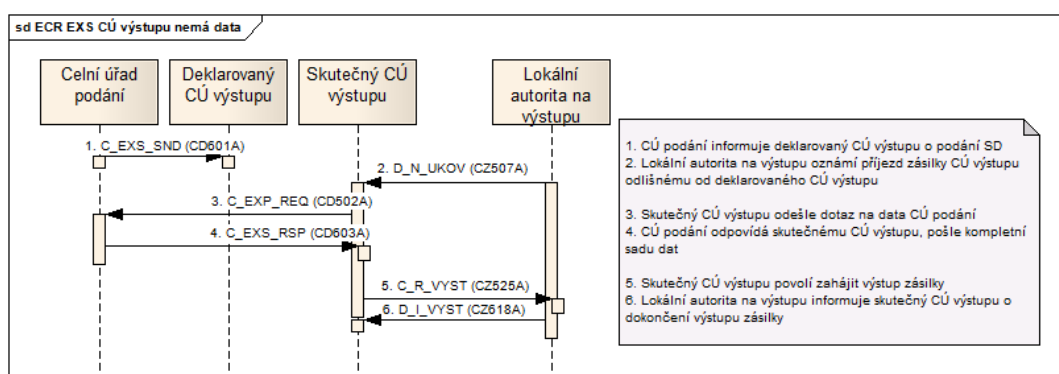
sd ECR EXS CÚ výstupu nemá data

Celní úřad podání

Deklarovaný CÚ výstupu

Skutečný CÚ výstupu

Lokální autorita na výstupu

1. C_EXS_SND (CD601A)

2. D_N_UKOV (CZ507A)

3. C_EXP_REQ (CD502A)

4. C_EXS_RSP (CD603A)

5. C_R_VYST (CZ525A)

6. D_I_VYST (CZ618A)

1. CÚ podání informuje deklarovaný CÚ výstupu o podání SD
2. Lokální autorita na výstupu oznámí příjezd zásilky CÚ výstupu odlišnému od deklarovaného CÚ výstupu

3. Skutečný CÚ výstupu odešle dotaz na data CÚ podání
4. CÚ podání odpovídá skutečnému CÚ výstupu, pošle kompletní sadu dat

5. Skutečný CÚ výstupu povolí zahájit výstup zásilky
6. Lokální autorita na výstupu informuje skutečný CÚ výstupu o dokončení výstupu zásilky